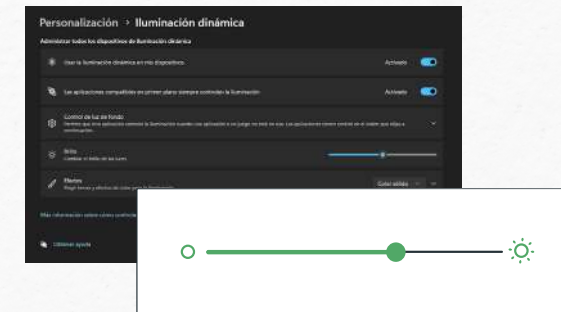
Personalización > Iluminación dinámica

Administrar todos los dispositivos de iluminación dinámica

Usar la iluminación dinámica en mis dispositivos

Activado

Las aplicaciones compatibles en primer plano siempre controlan la iluminación

Activado

Control de luz de fondo

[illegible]

Brillo

Cambiar el brillo de las luces

Efectos

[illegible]

Color sólido

Más información sobre cómo controlar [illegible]

Obtener ayuda